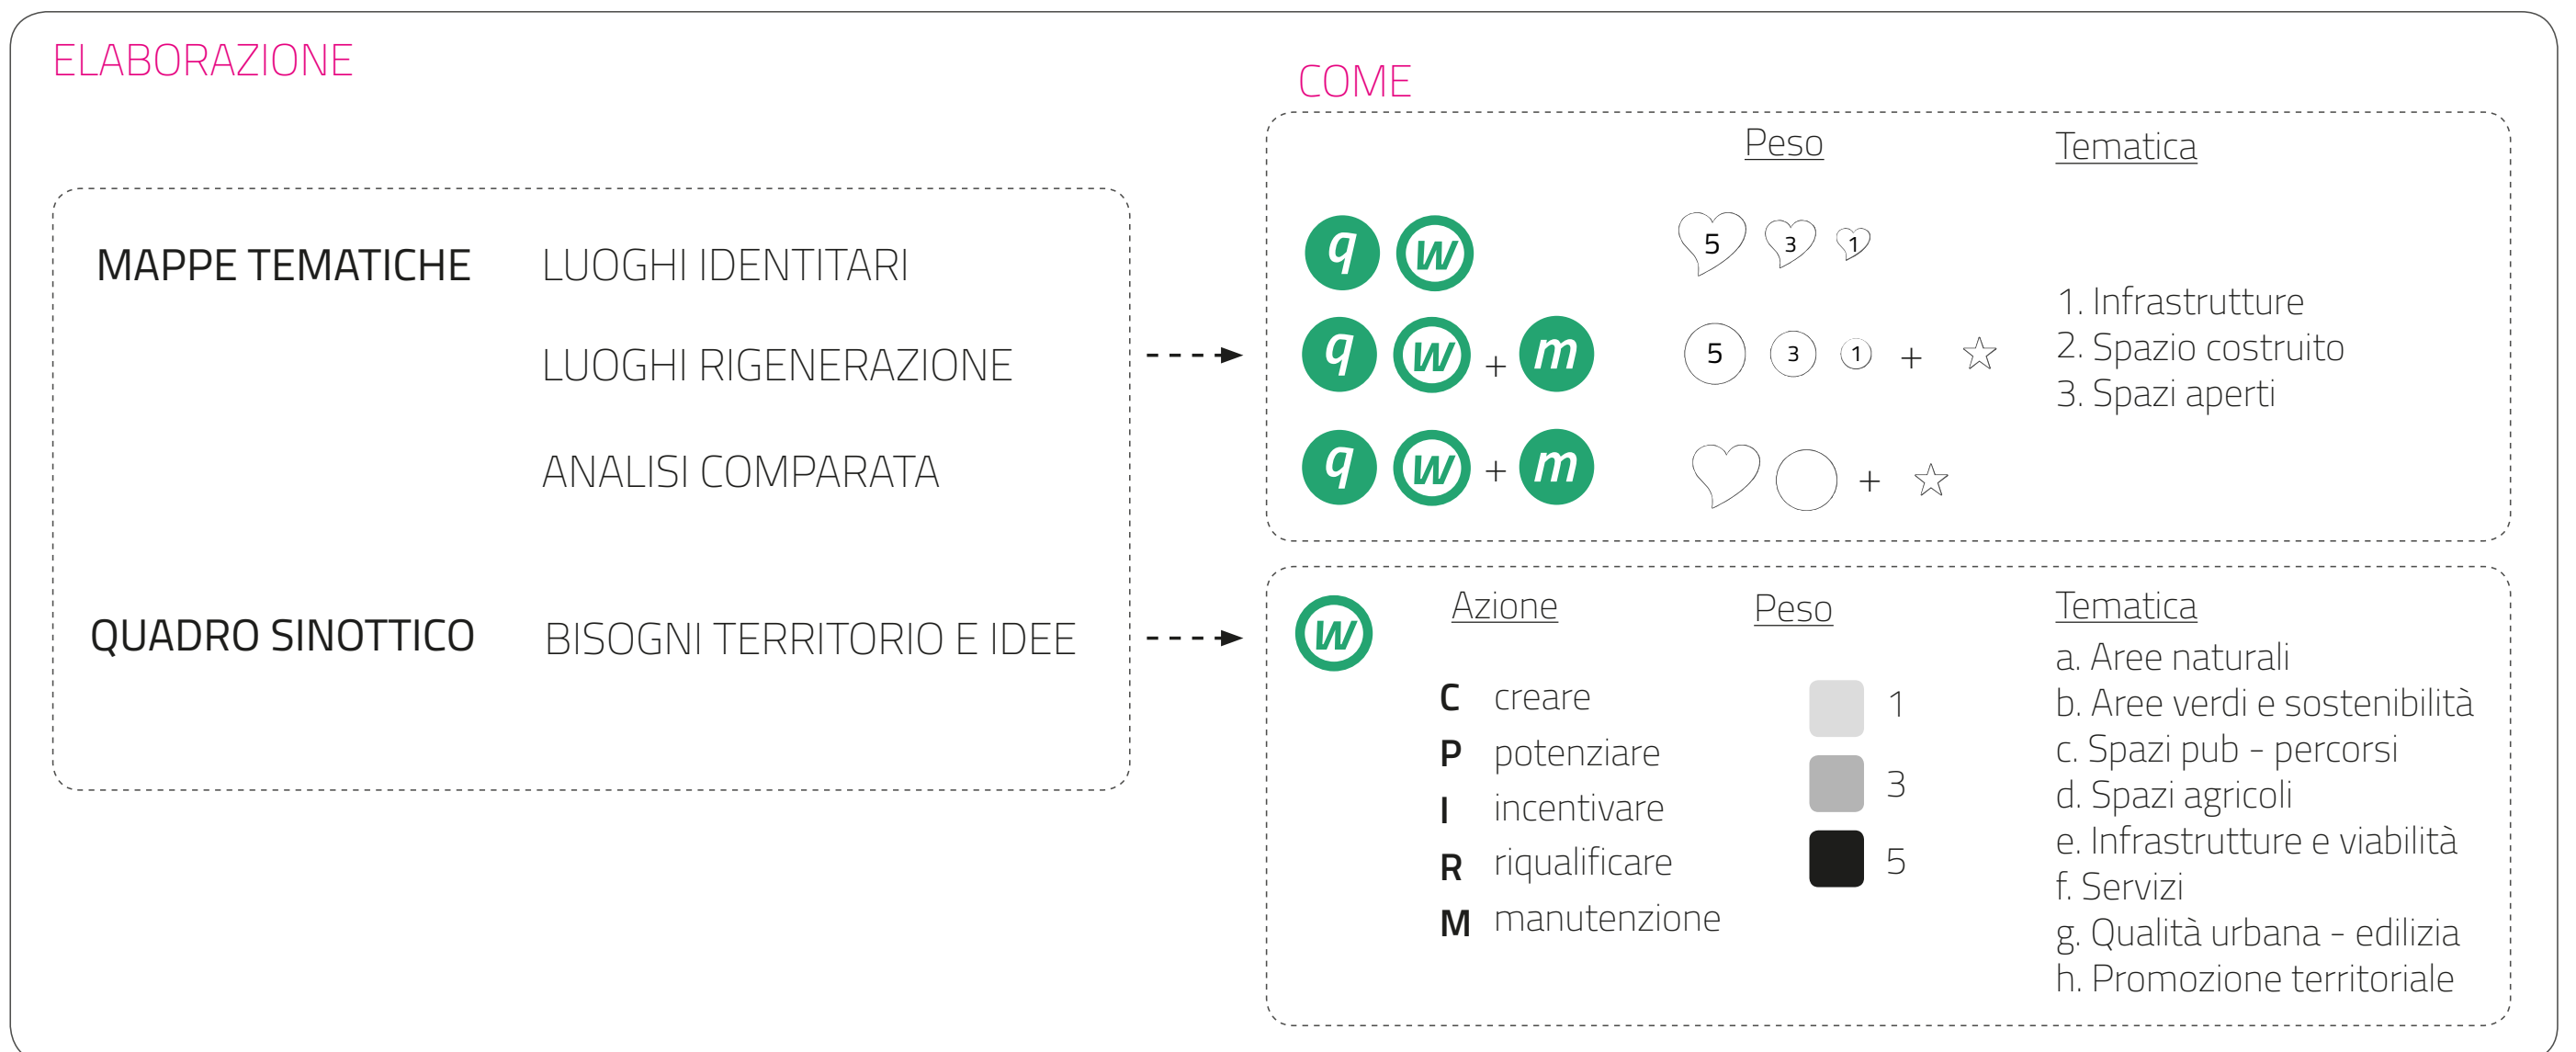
ELABORAZIONE

MAPPE TEMATICHE LUOGHI IDENTITARI

LUOGHI RIGENERAZIONE

ANALISI COMPARATA

QUADRO SINOTTICO BISOGNI TERRITORIO E IDEE

COME

Peso

Tematica

q w 5 3 1

q w + m 5 3 1 + ☆

q w + m + ☆

1. Infrastrutture
2. Spazio costruito
3. Spazi aperti

w

Azione

C creare
P potenziare
I incentivare
R riqualificare
M manutenzione

Peso

1
3
5

Tematica

a. Aree naturali
b. Aree verdi e sostenibilità
c. Spazi pub - percorsi
d. Spazi agricoli
e. Infrastrutture e viabilità
f. Servizi
g. Qualità urbana - edilizia
h. Promozione territoriale